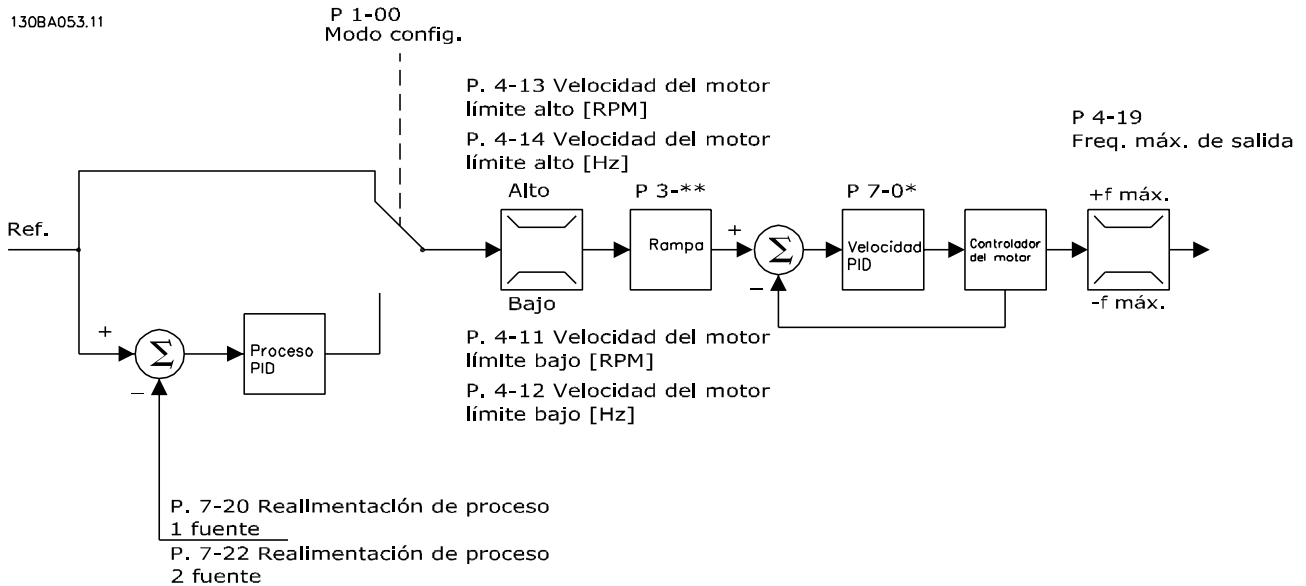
130BA053.11

P 1-00
Modo config.

P. 4-13 Velocidad del motor límite alto [RPM]

P. 4-14 Velocidad del motor límite alto [Hz]

P 4-19
Freq. máx. de salida

Alto

P 3-**

P 7-0*

+f máx.

Ref.

Rampa

+

$\Sigma$

Velocidad PID

Controlador del motor

Bajo

−

-f máx.

+

$\Sigma$

Proceso PID

−

P. 4-11 Velocidad del motor límite bajo [RPM]

P. 4-12 Velocidad del motor límite bajo [Hz]

P. 7-20 Realimentación de proceso 1 fuente

P. 7-22 Realimentación de proceso 2 fuente